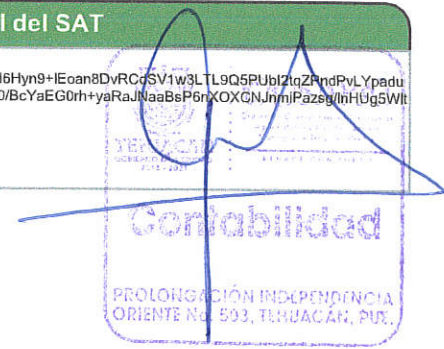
l del SAT

l6Hyn9+lEoan8DvRCdSV1w3LTL9Q5PUbl2tqZPndPvLYpadu
0/BcYaEG0rh+yaRaJNaaBsP6rXOXCNJnmlPazsg/lnHUg5Wlt

TEHUACÁN
2018 - 2021

Contabilidad

PROLONGACIÓN INDEPENDENCIA
ORIENTE No. 503, TEHUACÁN, PUE.